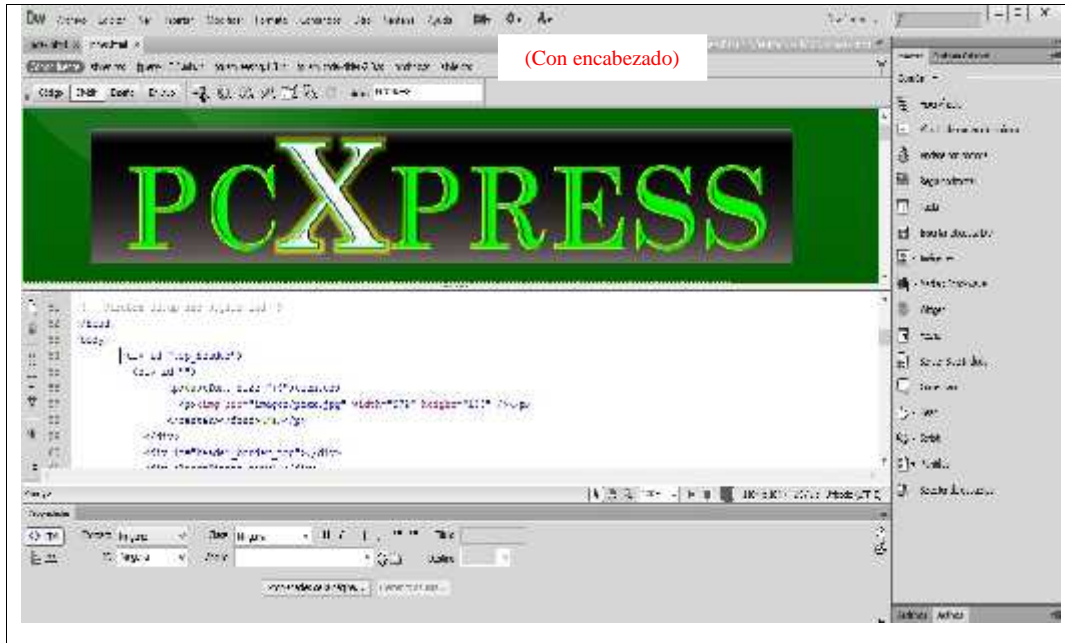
DW Archivo Edición Ver Insertar Modificar Formato Comandos Sitio Ventana Ayuda

(Con encabezado)

Código Dividir Diseño Directo

PCXPRESS

</head>
<body>
<div id="top_header">
<div id="">
<p><img src="images/pcxp.jpg" width="870" height="120" /></p>

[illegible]

Propiedades

Insertar
Comunes
Hipervínculo
Vínculo de correo electrónico
Ancla con nombre
Regla horizontal
Tabla
Insertar etiqueta Div
Imágenes
Medios
Fecha
Comentario
Plantillas
Archivos Activos